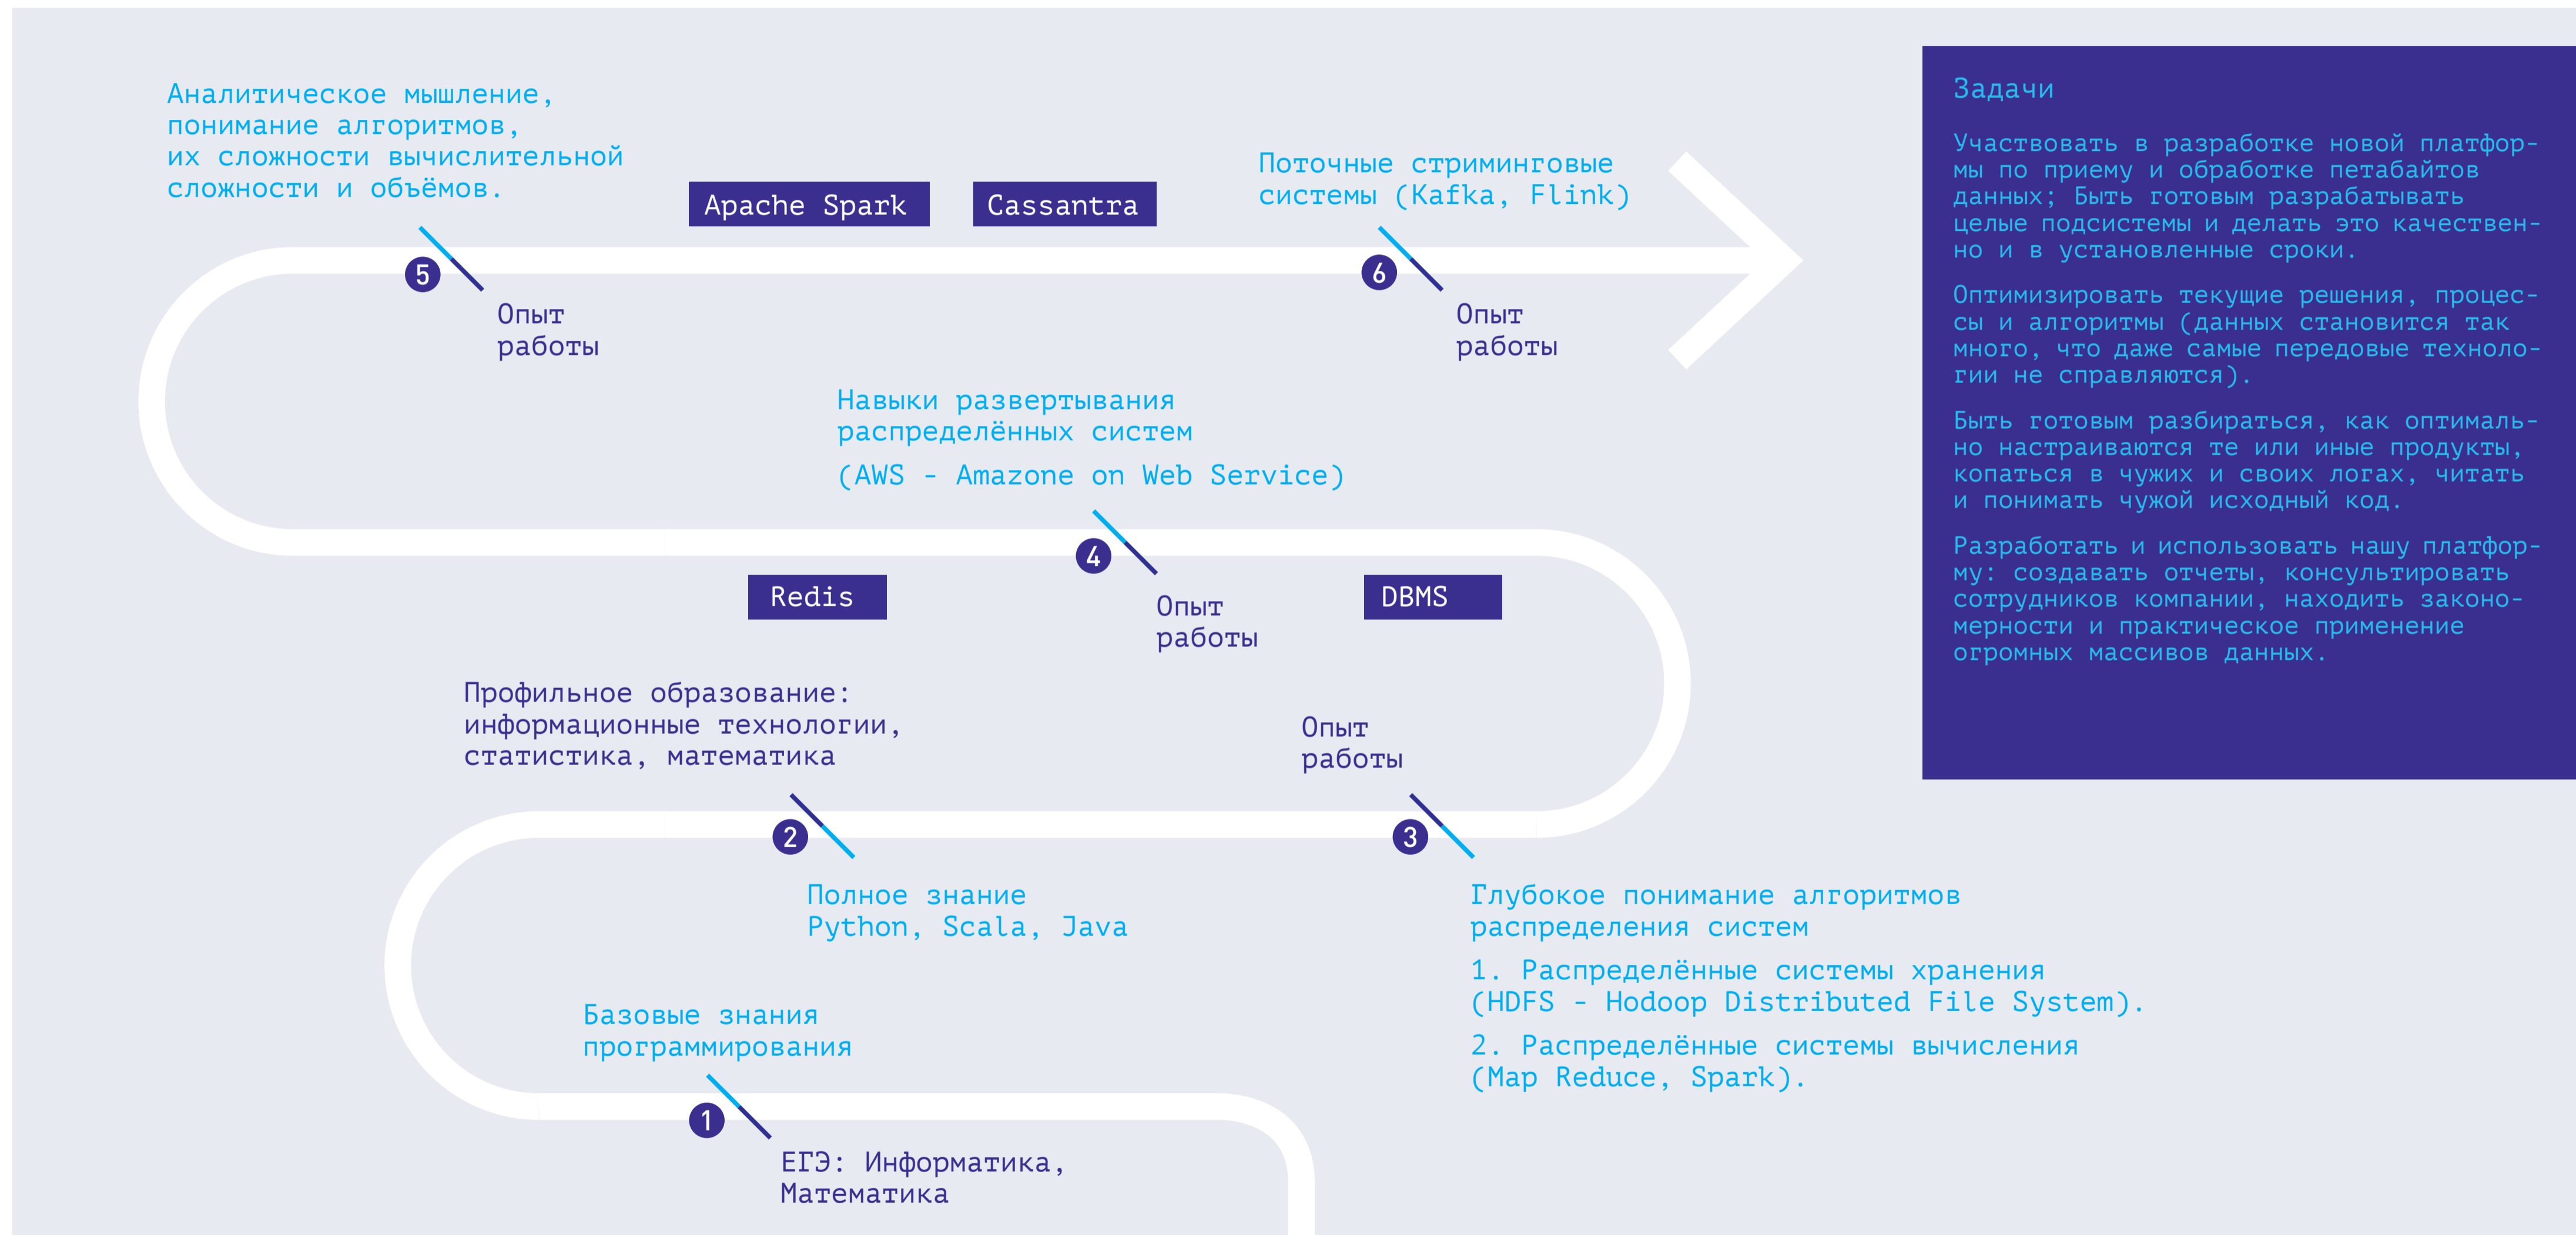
Аналитическое мышление, понимание алгоритмов, их сложности вычислительной сложности и объёмов.

Apache Spark

Cassantra

Поточные стриминговые системы (Kafka, Flink)

5

Опыт работы

6

Опыт работы

Навыки развертывания распределённых систем

(AWS - Amazone on Web Service)

4

Redis

Опыт работы

DBMS

Профильное образование: информационные технологии, статистика, математика

Опыт работы

2

3

Полное знание Python, Scala, Java

Глубокое понимание алгоритмов распределения систем

1. Распределённые системы хранения (HDFS - Hodoop Distributed File System).

2. Распределённые системы вычисления (Map Reduce, Spark).

Базовые знания программирования

1

ЕГЭ: Информатика, Математика

Задачи

Участвовать в разработке новой платформы по приему и обработке петабайтов данных; Быть готовым разрабатывать целые подсистемы и делать это качественно и в установленные сроки.

Оптимизировать текущие решения, процессы и алгоритмы (данных становится так много, что даже самые передовые технологии не справляются).

Быть готовым разбираться, как оптимально настраиваются те или иные продукты, копаться в чужих и своих логах, читать и понимать чужой исходный код.

Разработать и использовать нашу платформу: создавать отчеты, консультировать сотрудников компании, находить закономерности и практическое применение огромных массивов данных.